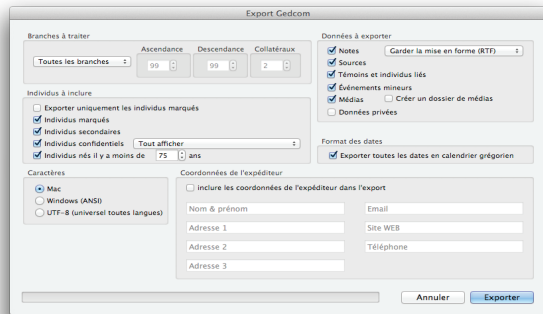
Export Gedcom

Branches à traiter
Ascendance Descendance Collatéraux
Toutes les branches
99 99 2

Individus à inclure
Exporter uniquement les individus marqués
Individus marqués
Individus secondaires
Individus confidentiels Tout afficher
Individus nés il y a moins de 75 ans

Caractères
Mac
Windows (ANSI)
UTF-8 (universel toutes langues)

Données à exporter
Notes Garder la mise en forme (RTF)
Sources
Témoins et individus liés
Événements mineurs
Médias Créer un dossier de médias
Données privées

Format des dates
Exporter toutes les dates en calendrier grégorien

Coordonnées de l'expéditeur
inclure les coordonnées de l'expéditeur dans l'export
Nom & prénom
Email
Adresse 1
Site WEB
Adresse 2
Téléphone
Adresse 3

Annuler Exporter